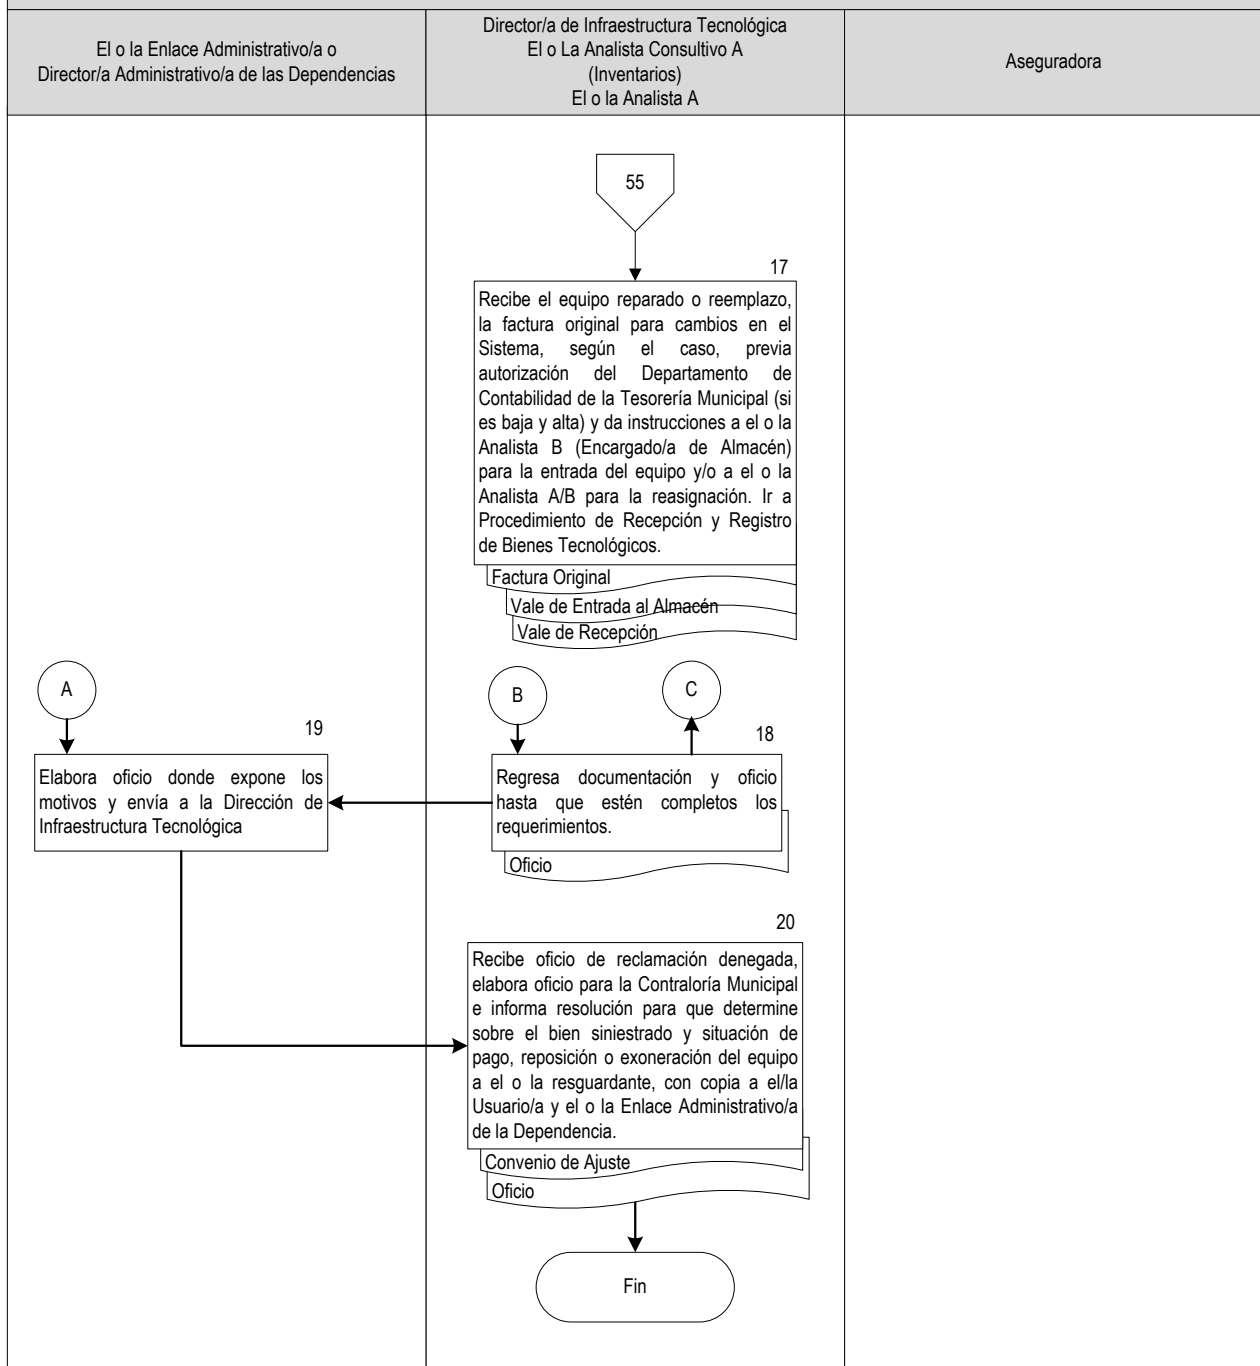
| El o la Enlace Administrativo/a o Director/a Administrativo/a de las Dependencias | Director/a de Infraestructura Tecnológica El o La Analista Consultivo A (Inventarios) El o la Analista A | Aseguradora |
|---|---|---|

55

17

Recibe el equipo reparado o reemplazo, la factura original para cambios en el Sistema, según el caso, previa autorización del Departamento de Contabilidad de la Tesorería Municipal (si es baja y alta) y da instrucciones a el o la Analista B (Encargado/a de Almacén) para la entrada del equipo y/o a el o la Analista A/B para la reasignación. Ir a Procedimiento de Recepción y Registro de Bienes Tecnológicos.

Factura Original

Vale de Entrada al Almacén

Vale de Recepción

A

B

C

19

18

Elabora oficio donde expone los motivos y envía a la Dirección de Infraestructura Tecnológica

Regresa documentación y oficio hasta que estén completos los requerimientos.

Oficio

20

Recibe oficio de reclamación denegada, elabora oficio para la Contraloría Municipal e informa resolución para que determine sobre el bien siniestrado y situación de pago, reposición o exoneración del equipo a el o la resguardante, con copia a el/la Usuario/a y el o la Enlace Administrativo/a de la Dependencia.

Convenio de Ajuste

Oficio

Fin